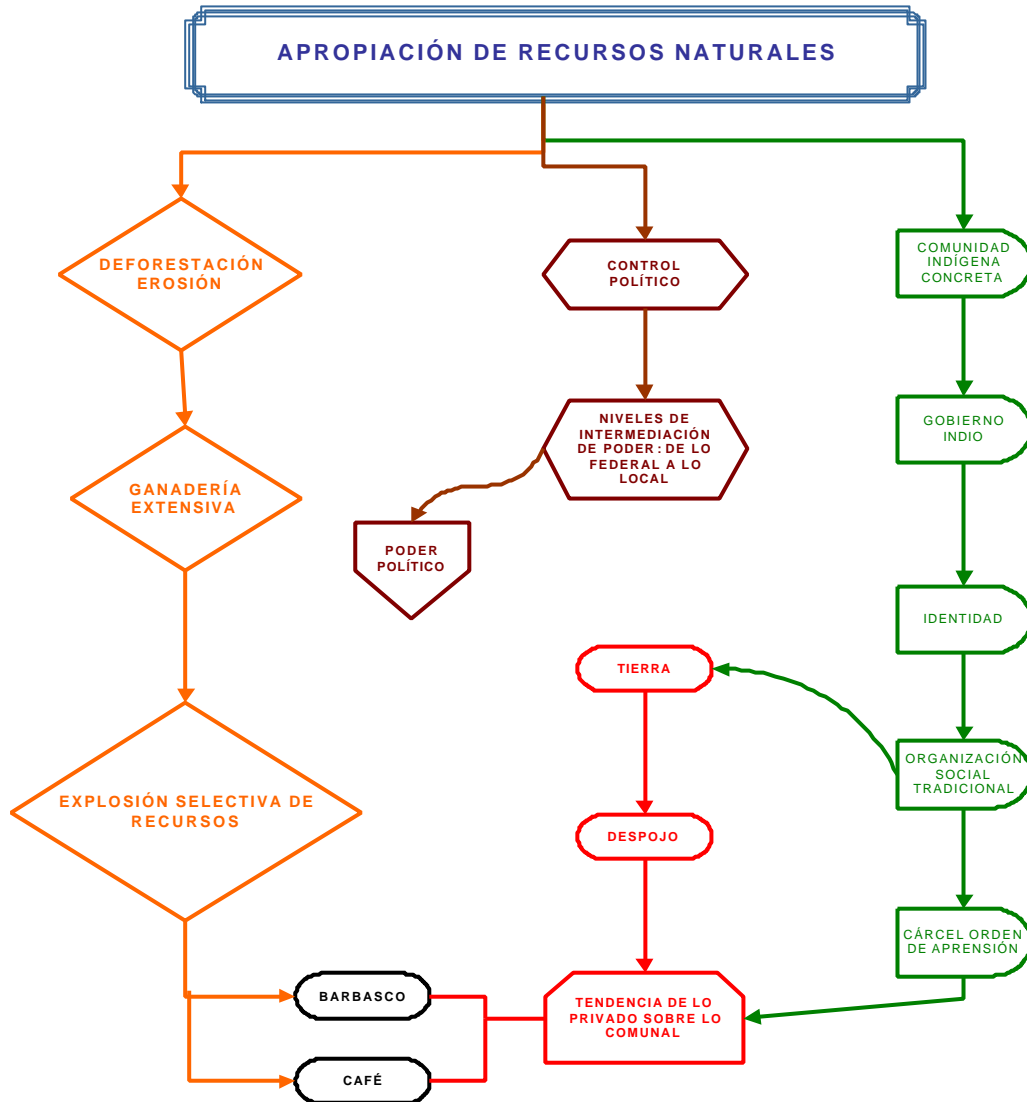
APROPIACIÓN DE RECURSOS NATURALES

DEFORESTACIÓN EROSIÓN

GANADERÍA EXTENSIVA

EXPLOSIÓN SELECTIVA DE RECURSOS

BARBASCO

CAFÉ

CONTROL POLÍTICO

NIVELES DE INTERMEDIACIÓN DE PODER : DE LO FEDERAL A LO LOCAL

PODER POLÍTICO

TIERRA

DESPOJO

TENDENCIA DE LO PRIVADO SOBRE LO COMUNAL

COMUNIDAD INDÍGENA CONCRETA

GOBIERNO INDIO

IDENTIDAD

ORGANIZACIÓN SOCIAL TRADICIONAL

CÁRCEL ORDEN DE APRENSIÓN